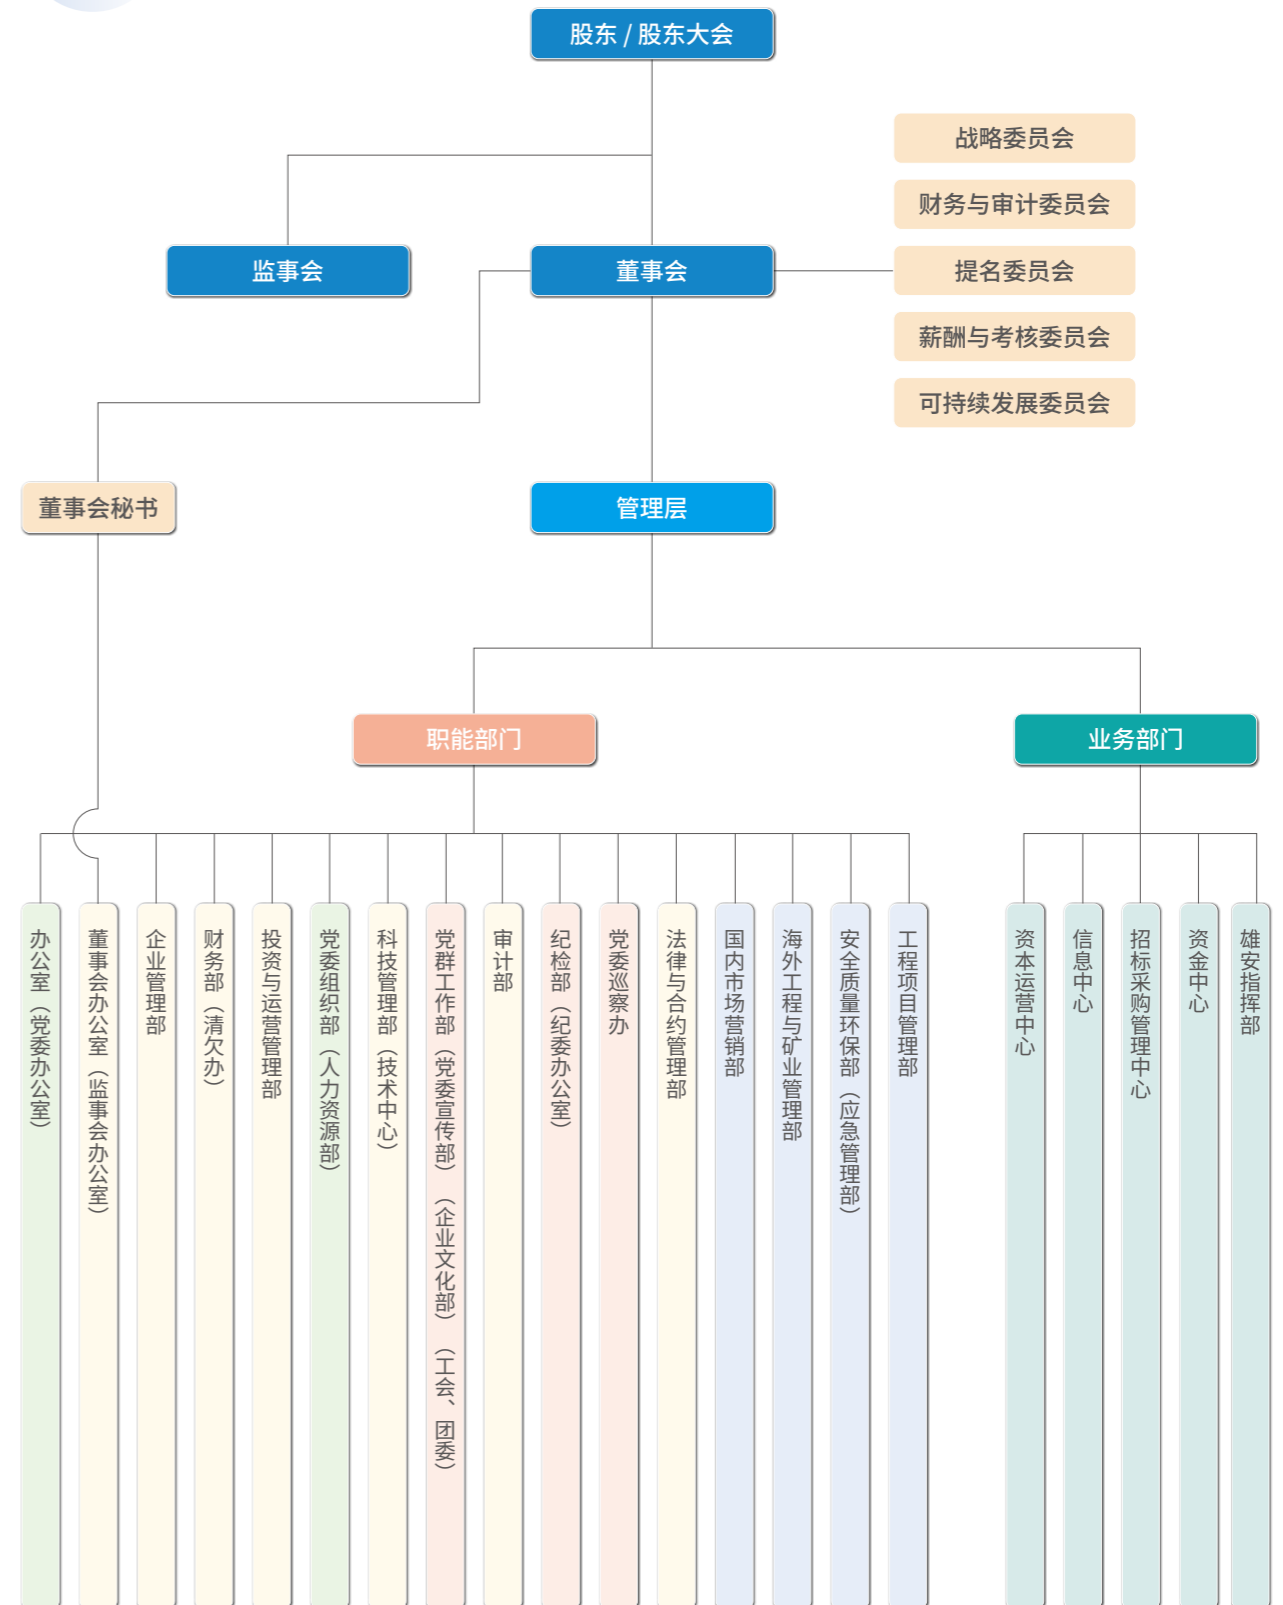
股东 / 股东大会

战略委员会
财务与审计委员会
提名委员会
薪酬与考核委员会
可持续发展委员会

监事会
董事会

董事会秘书
管理层

职能部门
业务部门

办公室（党委办公室）
董事会办公室（监事会办公室）
企业管理部
财务部（清欠办）
投资与运营管理部
党委组织部（人力资源部）
科技管理部（技术中心）
党群工作部（党委宣传部）（企业文化部）（工会、团委）
审计部
纪检部（纪委办公室）
党委巡察办
法律与合约管理部
国内市场营销部
海外工程与矿业管理部
安全质量环保部（应急管理部）
工程项目管理部

资本运营中心
信息中心
招标采购管理中心
资金中心
雄安指挥部